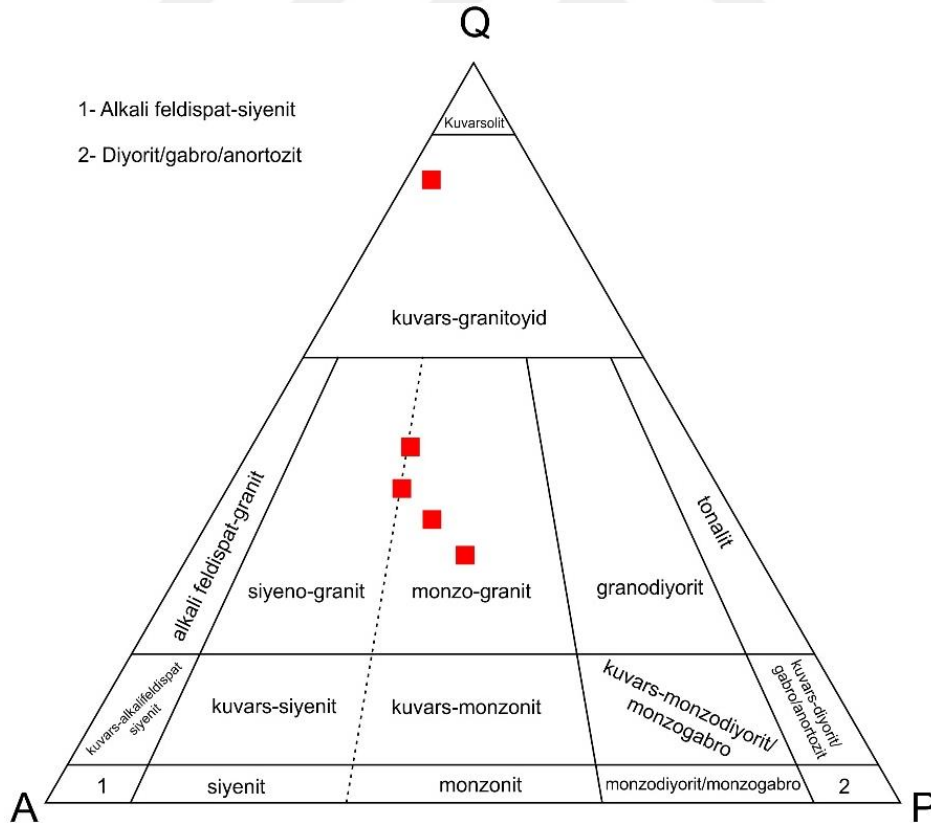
Q

1- Alkali feldispat-siyenit

2- Diyorit/gabro/anortozit

Kuvarsolit

kuvars-granitoyid

alkali feldispat-granit

siyeno-granit

monzo-granit

granodiyorit

tonalit

kuvars-alkalifeldispat siyenit

kuvars-siyenit

kuvars-monzonit

kuvars-monzodiyorit/ monzogabro

kuvars-diyorit/ gabro/anortozit

1

siyenit

monzonit

monzodiyorit/monzogabro

2

A

P